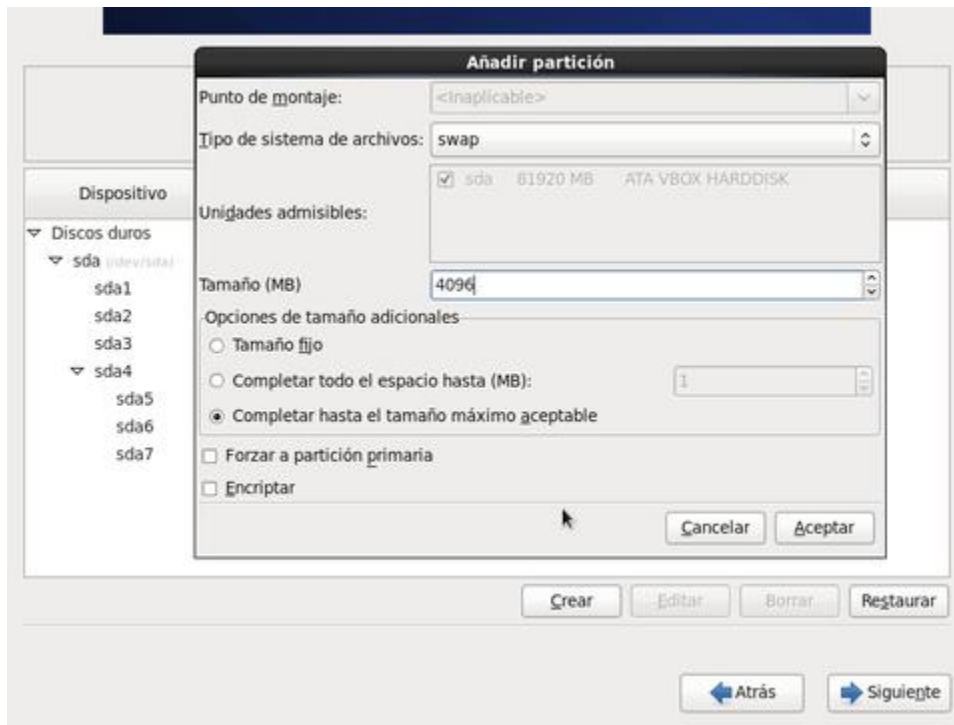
Añadir partición

Punto de montaje: <Inaplicable>

Tipo de sistema de archivos: swap

Unidades admisibles: sda 81920 MB ATA VBOX HARDDISK

Tamaño (MB) 4096

Opciones de tamaño adicionales

Tamaño fijo

Completar todo el espacio hasta (MB): 1

Completar hasta el tamaño máximo aceptable

Forzar a partición primaria

Encriptar

Cancelar Aceptar

Dispositivo

Discos duros

sda /dev/sda

sda1

sda2

sda3

sda4

sda5

sda6

sda7

Crear Editar Borrar Restaurar

Atrás Siguiente